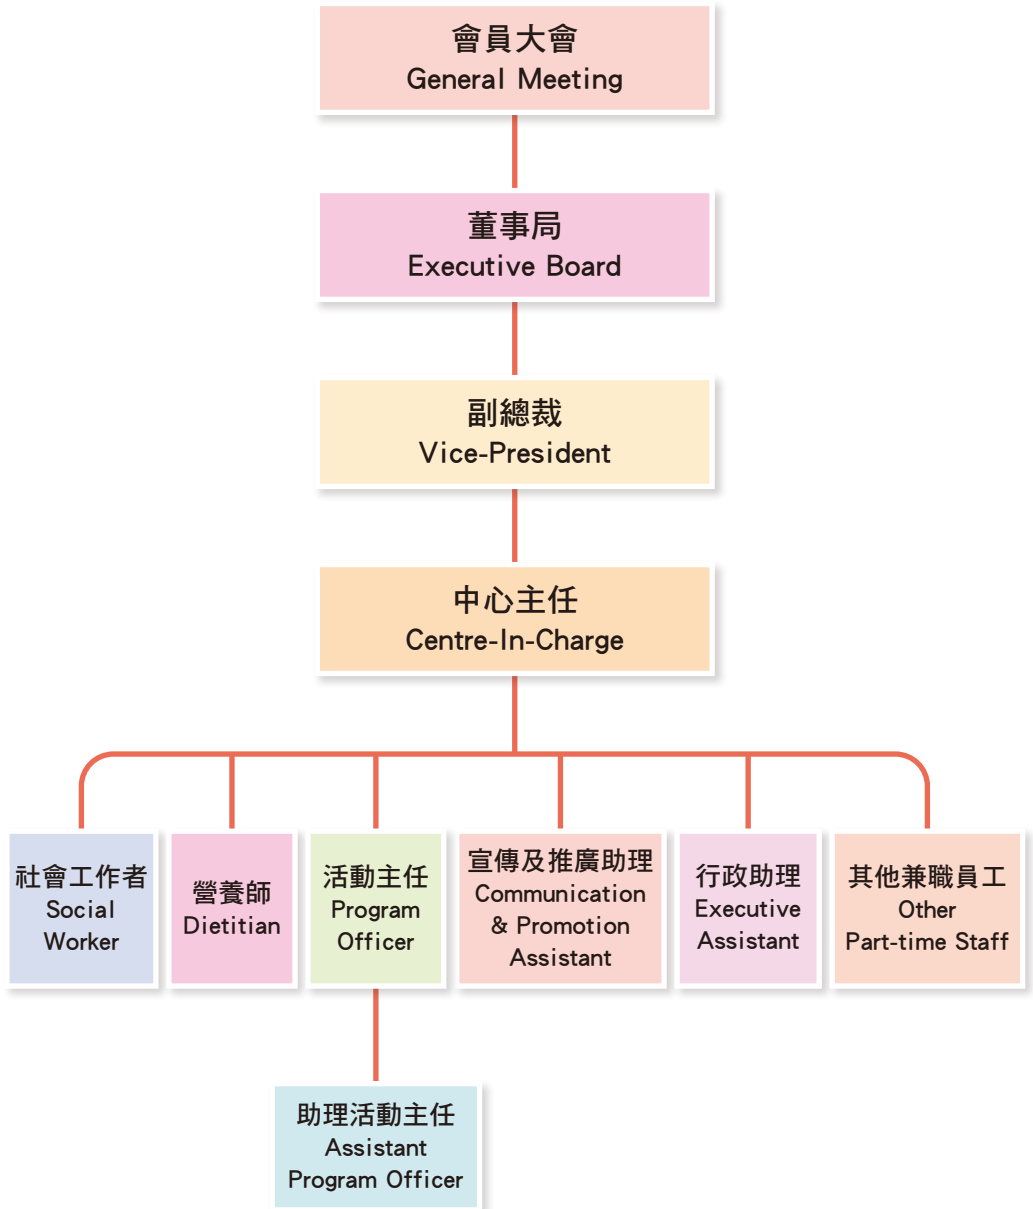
會員大會
General Meeting

董事局
Executive Board

副總裁
Vice-President

中心主任
Centre-In-Charge

社會工作者
Social Worker

營養師
Dietitian

活動主任
Program Officer

宣傳及推廣助理
Communication & Promotion Assistant

行政助理
Executive Assistant

其他兼職員工
Other Part-time Staff

助理活動主任
Assistant Program Officer